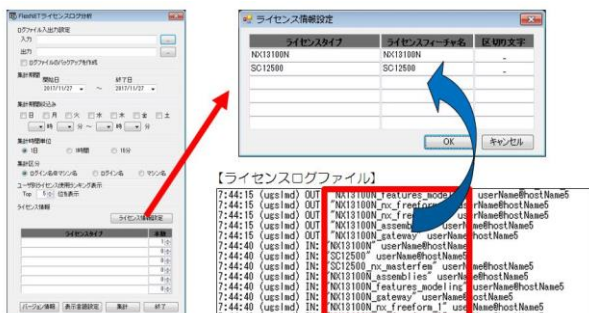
FlexNETライセンスログ分析

ログファイル入出力設定
入力
出力
ログファイルのバックアップを作成

集計期間
開始日 終了日
2017/11/27 〜 2017/11/27

集計時間絞込み
日 月 火 水 木 金 土
時 分 〜 時 分

集計時間単位
1日 1時間 15分

集計区分
ログイン名
ユーザ別ライセンス使用ランキング表示
Top 位を表示

ライセンス情報
ライセンス情報設定

| ライセンスタイプ | 表示 |
|---|---|
| | 1 |
| | 2 |
| | 3 |
| | 4 |
| | 5 |
| | 6 |
| | 7 |
| | 8 |

バージョン情報 表示条件設定 集計 終了

ライセンス情報設定

| ライセンスタイプ | ライセンスフィーチャ名 | 区切り文字 |
|---|---|---|
| NX13100N | NX13100N | _ |
| SC12500 | SC12500 | _ |
| | | |
| | | |
| | | |
| | | |

OK キャンセル

【ライセンスログファイル】
7:44:15 (ugslmd) OUT: "NX13100N_features_modeling" userName@hostName5
7:44:15 (ugslmd) OUT: "NX13100N_nx_freeform_1" userName@hostName5
7:44:15 (ugslmd) OUT: "NX13100N_nx_freeform_2" userName@hostName5
7:44:15 (ugslmd) OUT: "NX13100N_assemblies" userName@hostName5
7:44:15 (ugslmd) OUT: "NX13100N_gateway" userName@hostName5
7:44:40 (ugslmd) IN: "NX13100N" userName@hostName5
7:44:40 (ugslmd) IN: "SC12500" userName@hostName5
7:44:40 (ugslmd) IN: "SC12500_nx_masterfem" userName@hostName5
7:44:40 (ugslmd) IN: "NX13100N_assemblies" userName@hostName5
7:44:40 (ugslmd) IN: "NX13100N_features_modeling" userName@hostName5
7:44:40 (ugslmd) IN: "NX13100N_gateway" userName@hostName5
7:44:40 (ugslmd) IN: "NX13100N_nx_freeform_1" userName@hostName5